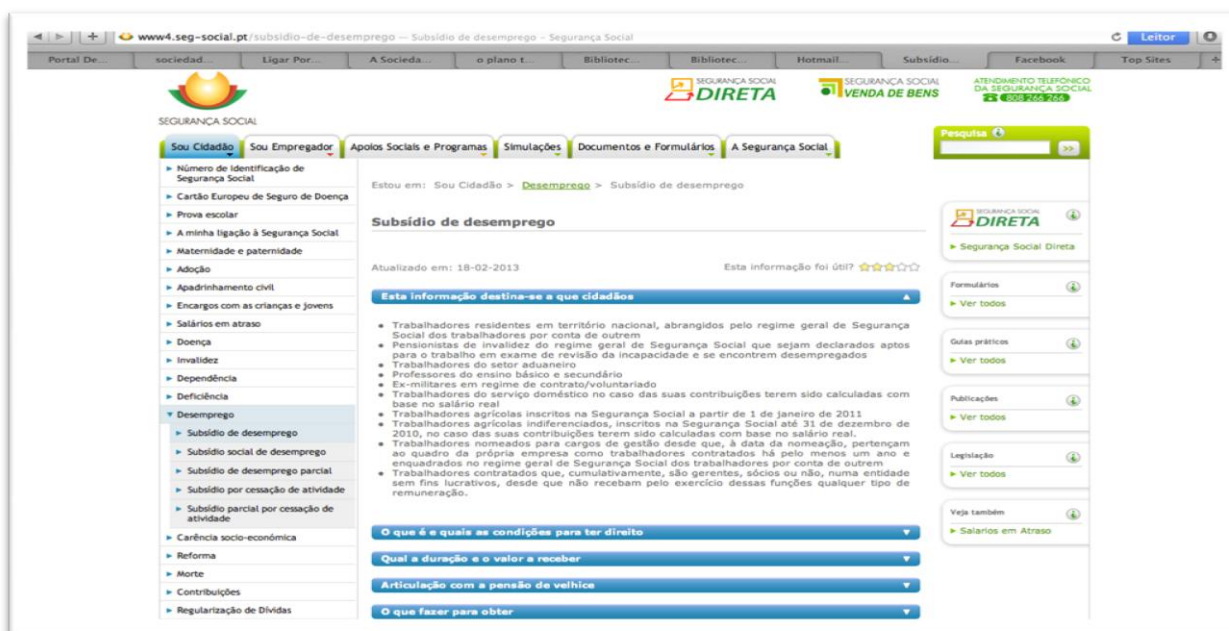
www4.seg-social.pt/subsidio-de-desemprego — Subsídio de desemprego - Segurança Social

Leitor

Portal De... sociedad... Ligar Por... A Socieda... o plano t... Bibliotec... Bibliotec... Hotmail... Subsídio... Facebook Top Sites

SEGURANÇA SOCIAL

SEGURANÇA SOCIAL DIRETA

SEGURANÇA SOCIAL VENDA DE BENS

ATENDIMENTO TELEFÓNICO DA SEGURANÇA SOCIAL 808 266 266

Sou Cidadão | Sou Empregador | Apoios Sociais e Programas | Simulações | Documentos e Formulários | A Segurança Social

Pesquisa

- Número de Identificação de Segurança Social
- Cartão Europeu de Seguro de Doença
- Prova escolar
- A minha ligação à Segurança Social
- Maternidade e paternidade
- Adoção
- Apadrinhamento civil
- Encargos com as crianças e jovens
- Salários em atraso
- Doença
- Invalidez
- Dependência
- Deficiência
- Desemprego
  - Subsídio de desemprego
  - Subsídio social de desemprego
  - Subsídio de desemprego parcial
  - Subsídio por cessação de atividade
  - Subsídio parcial por cessação de atividade
- Carência socio-económica
- Reforma
- Morte
- Contribuições
- Regularização de Dívidas

Estou em: Sou Cidadão > Desemprego > Subsídio de desemprego

Subsídio de desemprego

Atualizado em: 18-02-2013

Esta informação foi útil?

Esta informação destina-se a que cidadãos

- Trabalhadores residentes em território nacional, abrangidos pelo regime geral de Segurança Social dos trabalhadores por conta de outrem
- Pensionistas de invalidez do regime geral de Segurança Social que sejam declarados aptos para o trabalho em exame de revisão da incapacidade e se encontrem desempregados
- Trabalhadores do setor aduaneiro
- Professores do ensino básico e secundário
- Ex-militares em regime de contrato/voluntariado
- Trabalhadores do serviço doméstico no caso das suas contribuições terem sido calculadas com base no salário real
- Trabalhadores agrícolas inscritos na Segurança Social a partir de 1 de janeiro de 2011
- Trabalhadores agrícolas indiferenciados, inscritos na Segurança Social até 31 de dezembro de 2010, no caso das suas contribuições terem sido calculadas com base no salário real.
- Trabalhadores nomeados para cargos de gestão desde que, à data da nomeação, pertençam ao quadro da própria empresa como trabalhadores contratados há pelo menos um ano e enquadrados no regime geral de Segurança Social dos trabalhadores por conta de outrem
- Trabalhadores contratados que, cumulativamente, são gerentes, sócios ou não, numa entidade sem fins lucrativos, desde que não recebam pelo exercício dessas funções qualquer tipo de remuneração.

O que é e quais as condições para ter direito

Qual a duração e o valor a receber

Articulação com a pensão de velhice

O que fazer para obter

SEGURANÇA SOCIAL DIRETA
► Segurança Social Direta

Formulários
► Ver todos

Guias práticos
► Ver todos

Publicações
► Ver todos

Legislação
► Ver todos

Veja também
► Salarios em Atraso